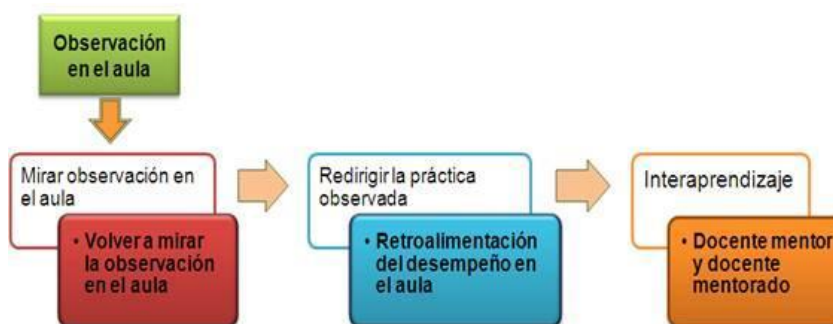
Observación en el aula

Mirar observación en el aula

• Volver a mirar la observación en el aula

Redirigir la práctica observada

• Retroalimentación del desempeño en el aula

Interaprendizaje

• Docente mentor y docente mentorado